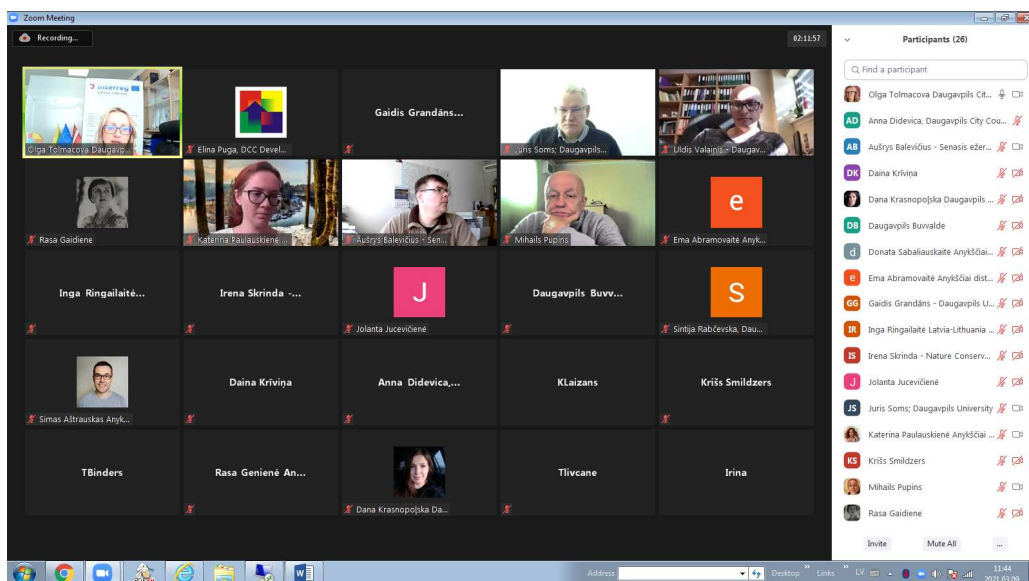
Zoom Meeting

Recording...

02:11:57

Olga Tolmacova Daugavp...

Elina Puga, DCC Devel...

Gaidis Grandāns...

Juris Soms; Daugavpils...

Uldis Valainis - Daugav...

Rasa Gaidiene

Katerina Paulauskienė ...

Aušrys Balevičius - Sen...

Mihails Pupins

e

Ema Abramovaitė Anyk...

Inga Ringailaitė...

Irena Skrinda -...

J

Jolanta Jucevičienė

Daugavpils Buvv...

S

Sintija Rabčevska, Dau...

Simas Aštrauskas Anyk...

Daina Kriviņa

Anna Didevica,...

KLaizans

Krišs Smildzers

TBinders

Rasa Genienė An...

Dana Krasnopoļska Da...

Tlivcane

Irina

Participants (26)

Find a participant

Olga Tolmacova Daugavpils Cit...

AD Anna Didevica, Daugavpils City Cou...

AB Aušrys Balevičius - Senasis ežer...

DK Daina Kriviņa

Dana Krasnopoļska Daugavpils ...

DB Daugavpils Buvvalde

d Donata Sabaliauskaitė Anykščiai ...

e Ema Abramovaitė Anykščiai dist...

GG Gaidis Grandāns - Daugavpils U...

IR Inga Ringailaite Latvia-Lithuania ...

IS Irena Skrinda - Nature Conserv...

J Jolanta Jucevičienė

JS Juris Soms; Daugavpils University

Katerina Paulauskienė Anykščiai ...

KS Krišs Smildzers

Mihails Pupins

Rasa Gaidiene

Invite

Mute All

...

Address

Desktop

Links

LV

11:44
2021.03.09